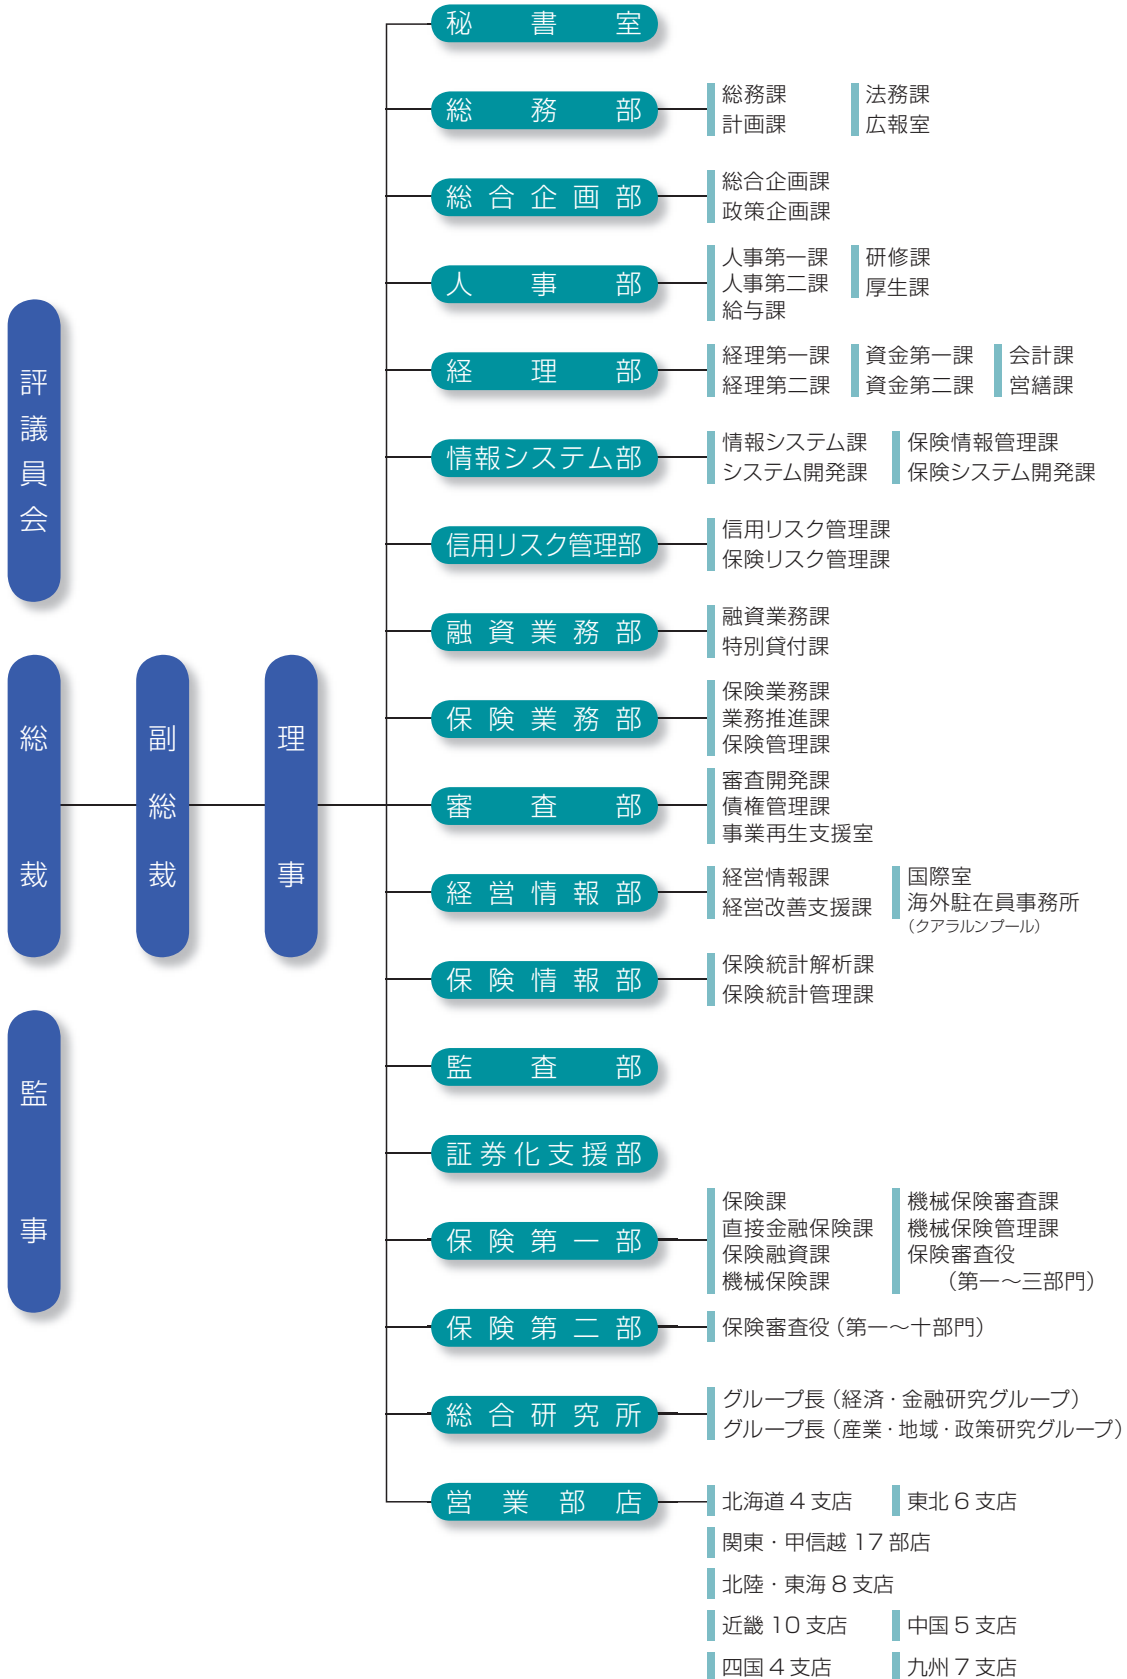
評議員会

総裁

副総裁

理事

監事

秘書室

総務部
総務課
計画課
法務課
広報室

総合企画部
総合企画課
政策企画課

人事部
人事第一課
人事第二課
給与課
研修課
厚生課

経理部
経理第一課
経理第二課
資金第一課
資金第二課
会計課
営繕課

情報システム部
情報システム課
システム開発課
保険情報管理課
保険システム開発課

信用リスク管理部
信用リスク管理課
保険リスク管理課

融資業務部
融資業務課
特別貸付課

保険業務部
保険業務課
業務推進課
保険管理課

審査部
審査開発課
債権管理課
事業再生支援室

経営情報部
経営情報課
経営改善支援課
国際室
海外駐在員事務所
（クアラルンプール）

保険情報部
保険統計解析課
保険統計管理課

監査部

証券化支援部

保険第一部
保険課
直接金融保険課
保険融資課
機械保険課
機械保険審査課
機械保険管理課
保険審査役
（第一～三部門）

保険第二部
保険審査役（第一～十部門）

総合研究所
グループ長（経済・金融研究グループ）
グループ長（産業・地域・政策研究グループ）

営業部店
北海道４支店
東北６支店
関東・甲信越１７部店
北陸・東海８支店
近畿１０支店
中国５支店
四国４支店
九州７支店